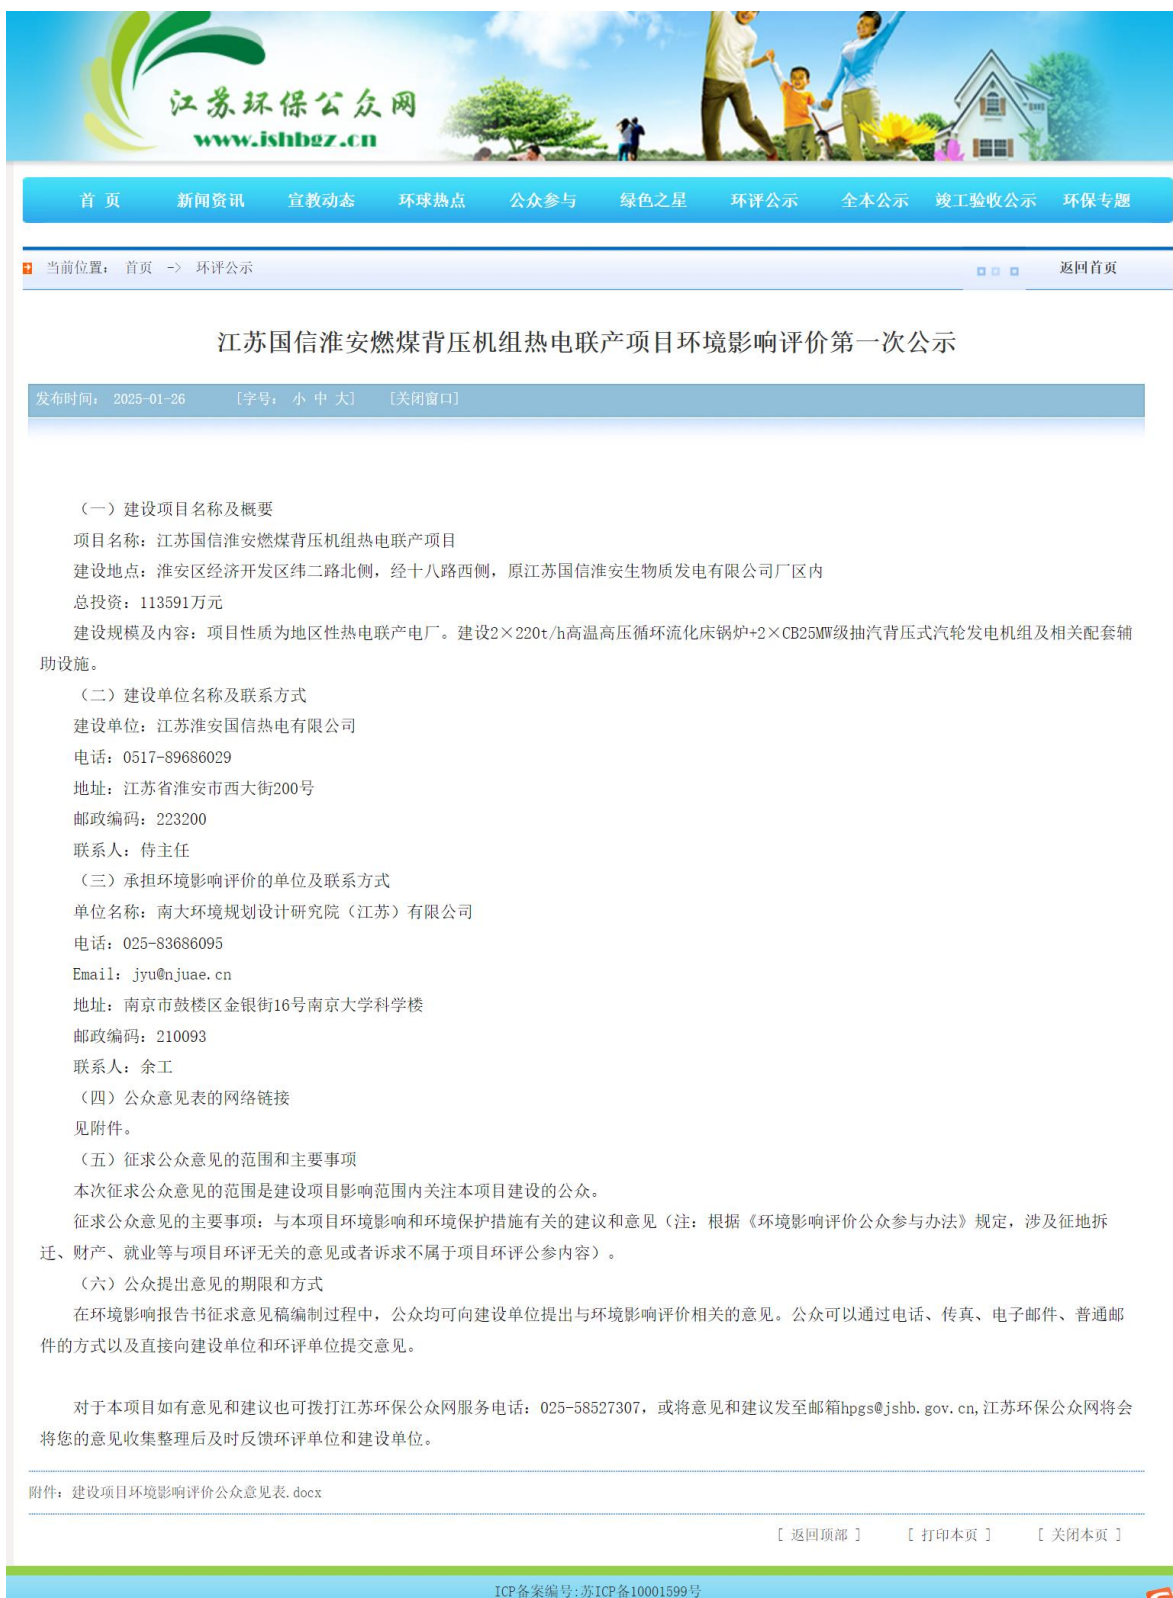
江苏环保公众网
www.jshbgz.cn

首 页 新闻资讯 宣教动态 环球热点 公众参与 绿色之星 环评公示 全本公示 竣工验收公示 环保专题

当前位置： 首页 -> 环评公示 返回首页

江苏国信淮安燃煤背压机组热电联产项目环境影响评价第一次公示

发布时间： 2025-01-26 [字号： 小 中 大] [关闭窗口]

（一）建设项目名称及概要

项目名称：江苏国信淮安燃煤背压机组热电联产项目

建设地点：淮安区经济开发区纬二路北侧，经十八路西侧，原江苏国信淮安生物质发电有限公司厂区内

总投资：113591万元

建设规模及内容：项目性质为地区性热电联产电厂。建设2×220t/h高温高压循环流化床锅炉+2×CB25MW级抽汽背压式汽轮发电机组及相关配套辅助设施。

（二）建设单位名称及联系方式

建设单位：江苏淮安国信热电有限公司

电话：0517-89686029

地址：江苏省淮安市西大街200号

邮政编码：223200

联系人：侍主任

（三）承担环境影响评价的单位及联系方式

单位名称：南大环境规划设计研究院（江苏）有限公司

电话：025-83686095

Email：jyu@njuae.cn

地址：南京市鼓楼区金银街16号南京大学科学楼

邮政编码：210093

联系人：余工

（四）公众意见表的网络链接

见附件。

（五）征求公众意见的范围和主要事项

本次征求公众意见的范围是建设项目影响范围内关注本项目建设的公众。

征求公众意见的主要事项：与本项目环境影响和环境保护措施有关的建议和意见（注：根据《环境影响评价公众参与办法》规定，涉及征地拆迁、财产、就业等与项目环评无关的意见或者诉求不属于项目环评公参内容）。

（六）公众提出意见的期限和方式

在环境影响报告书征求意见稿编制过程中，公众均可向建设单位提出与环境影响评价相关的意见。公众可以通过电话、传真、电子邮件、普通邮件的方式以及直接向建设单位和环评单位提交意见。

对于本项目如有意见和建议也可拨打江苏环保公众网服务电话：025-58527307，或将意见和建议发至邮箱hpgs@jshb.gov.cn,江苏环保公众网将会将您的意见收集整理后及时反馈环评单位和建设单位。

附件：建设项目环境影响评价公众意见表.docx

[ 返回顶部 ] [ 打印本页 ] [ 关闭本页 ]

ICP备案编号:苏ICP备10001599号